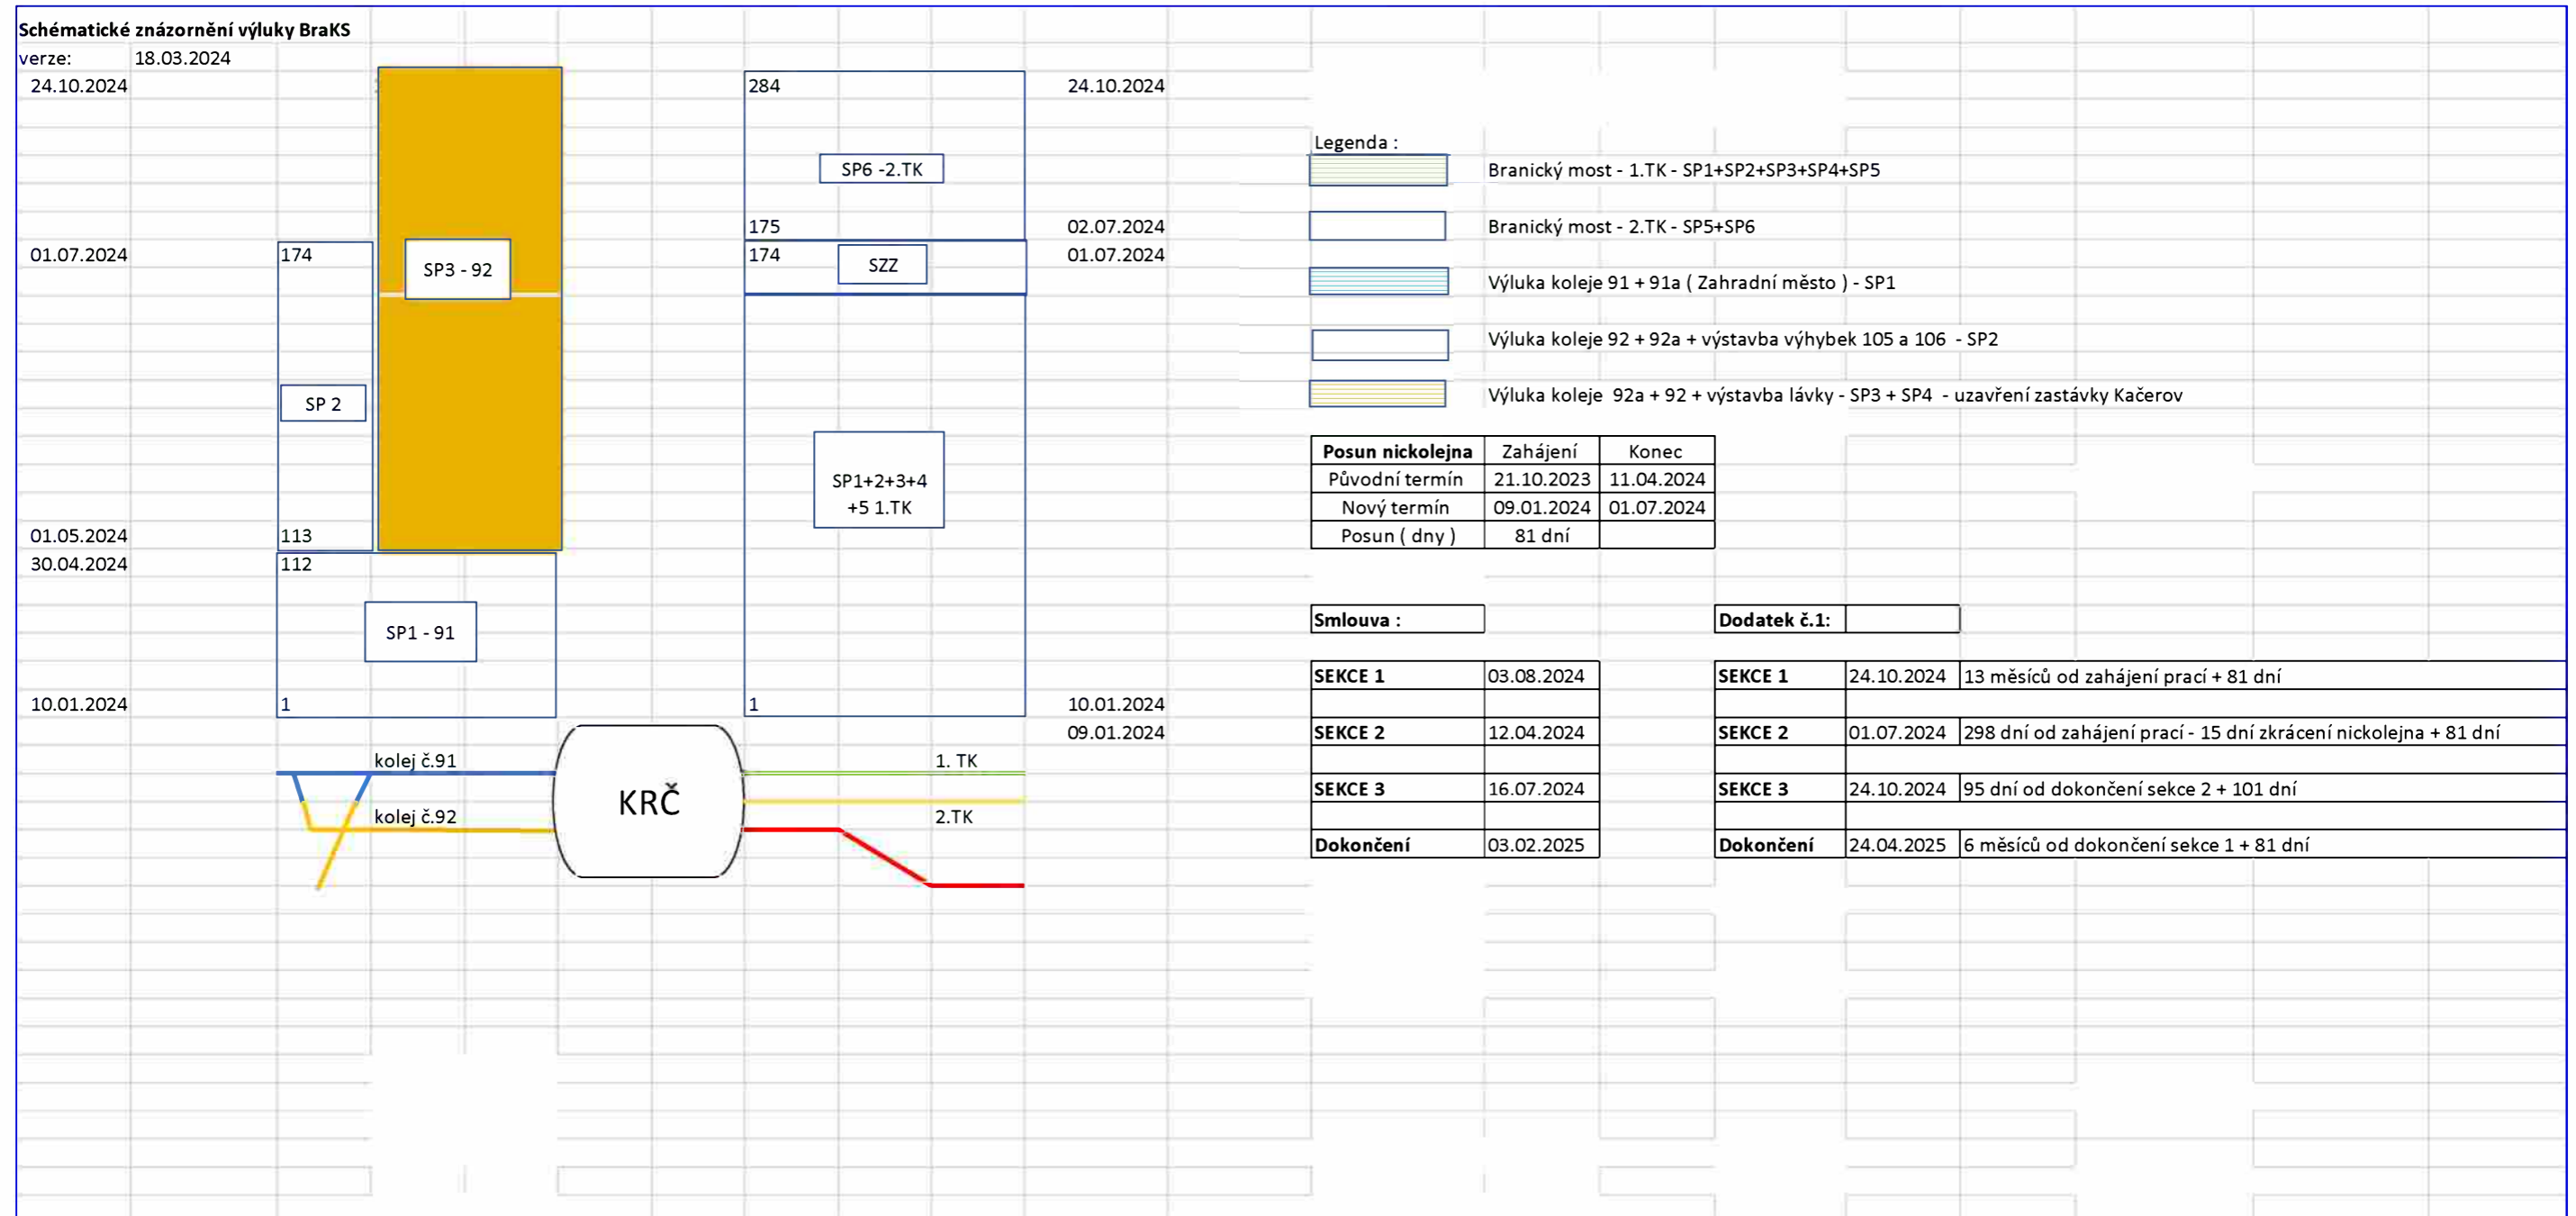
Schématické znázornění výluky BraKS
verze: 18.03.2024

24.10.2024
01.07.2024
01.05.2024
30.04.2024
10.01.2024

174
SP3 - 92
SP 2
113
112
SP1 - 91
1

284
SP6 -2.TK
175
174
SZZ
SP1+2+3+4 +5 1.TK
1

24.10.2024
02.07.2024
01.07.2024
10.01.2024
09.01.2024

kolej č.91
kolej č.92
KRČ
1. TK
2.TK

Legenda :
Branický most - 1.TK - SP1+SP2+SP3+SP4+SP5
Branický most - 2.TK - SP5+SP6
Výluka koleje 91 + 91a ( Zahradní město ) - SP1
Výluka koleje 92 + 92a + výstavba výhybek 105 a 106 - SP2
Výluka koleje 92a + 92 + výstavba lávky - SP3 + SP4 - uzavření zastávky Kačerov

| Posun nickolejna | Zahájení | Konec |
|---|---|---|
| Původní termín | 21.10.2023 | 11.04.2024 |
| Nový termín | 09.01.2024 | 01.07.2024 |
| Posun ( dny ) | 81 dní | |

| Smlouva : | |
|---|---|
| SEKCE 1 | 03.08.2024 |
| | |
| SEKCE 2 | 12.04.2024 |
| | |
| SEKCE 3 | 16.07.2024 |
| | |
| Dokončení | 03.02.2025 |

| Dodatek č.1: | | |
|---|---|---|
| SEKCE 1 | 24.10.2024 | 13 měsíců od zahájení prací + 81 dní |
| | | |
| SEKCE 2 | 01.07.2024 | 298 dní od zahájení prací - 15 dní zkrácení nickolejna + 81 dní |
| | | |
| SEKCE 3 | 24.10.2024 | 95 dní od dokončení sekce 2 + 101 dní |
| | | |
| Dokončení | 24.04.2025 | 6 měsíců od dokončení sekce 1 + 81 dní |